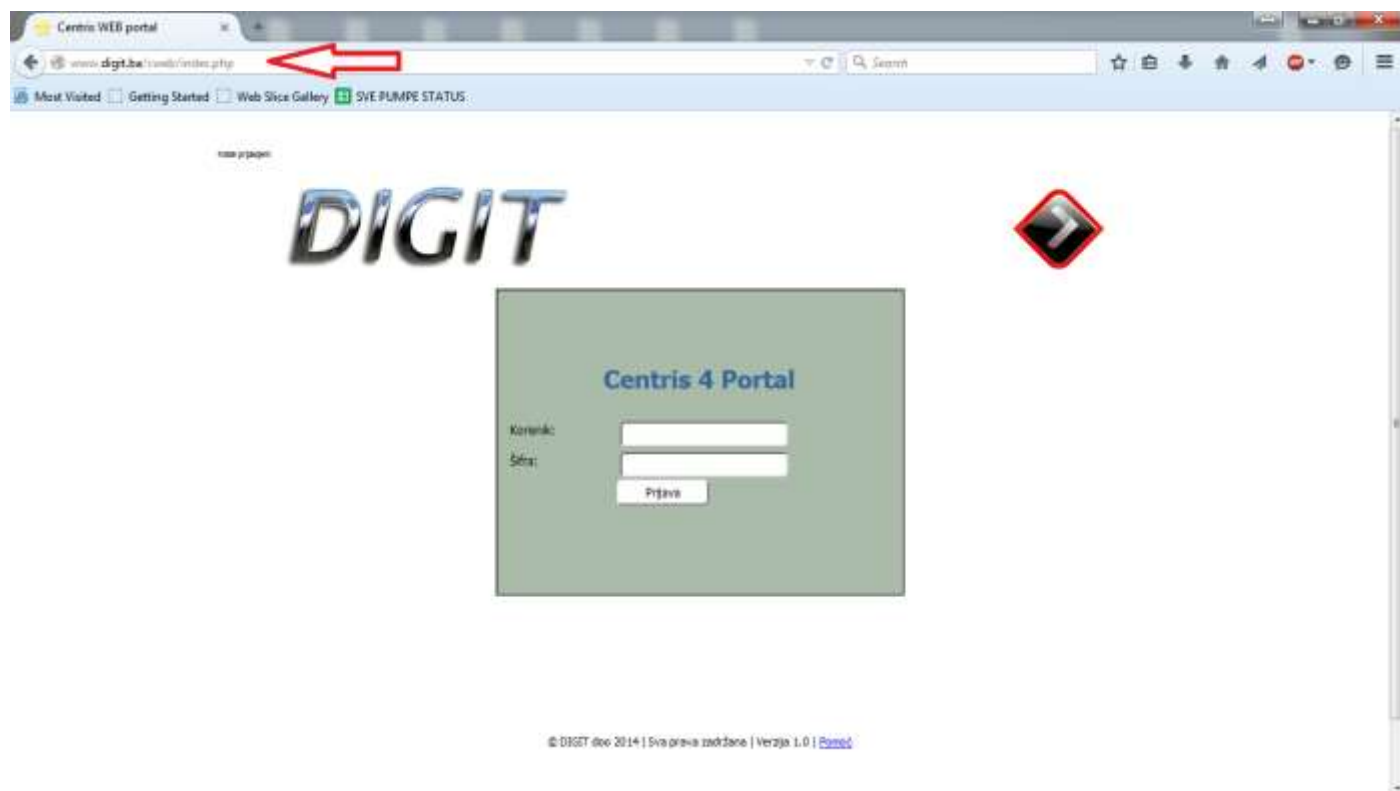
Centris WEB portal

www.digit.ba/cweb/index.php

Search

Most Visited Getting Started Web Slice Gallery SVE PUMPE STATUS

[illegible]

DIGIT

Centris 4 Portal

Korisnik:

Šifra:

Prijava

© DIGIT doo 2014 | Sva prava zadržana | Verzija 1.0 | Pomoć